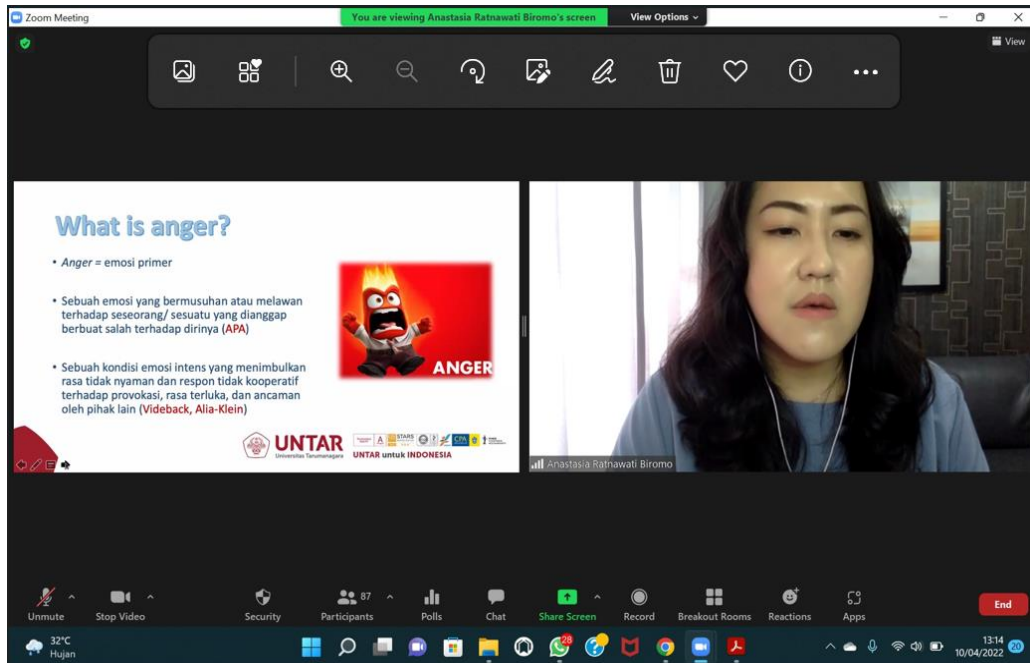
Zoom Meeting

You are viewing Anastasia Ratnawati Biromo's screen

View Options

View

What is anger?

• Anger = emosi primer

• Sebuah emosi yang bermusuhan atau melawan terhadap seseorang/ sesuatu yang dianggap berbuat salah terhadap dirinya (APA)

• Sebuah kondisi emosi intens yang menimbulkan rasa tidak nyaman dan respon tidak kooperatif terhadap provokasi, rasa terluka, dan ancaman oleh pihak lain (Videback, Alia-Klein)

ANGER

UNTAR
Universitas Tarumanagara

UNTAR untuk INDONESIA

Anastasia Ratnawati Biromo

Unmute

Stop Video

Security

87

Participants

Polls

Chat

Share Screen

Record

Breakout Rooms

Reactions

Apps

End

32°C
Hujan

28

13:14
10/04/2022

20